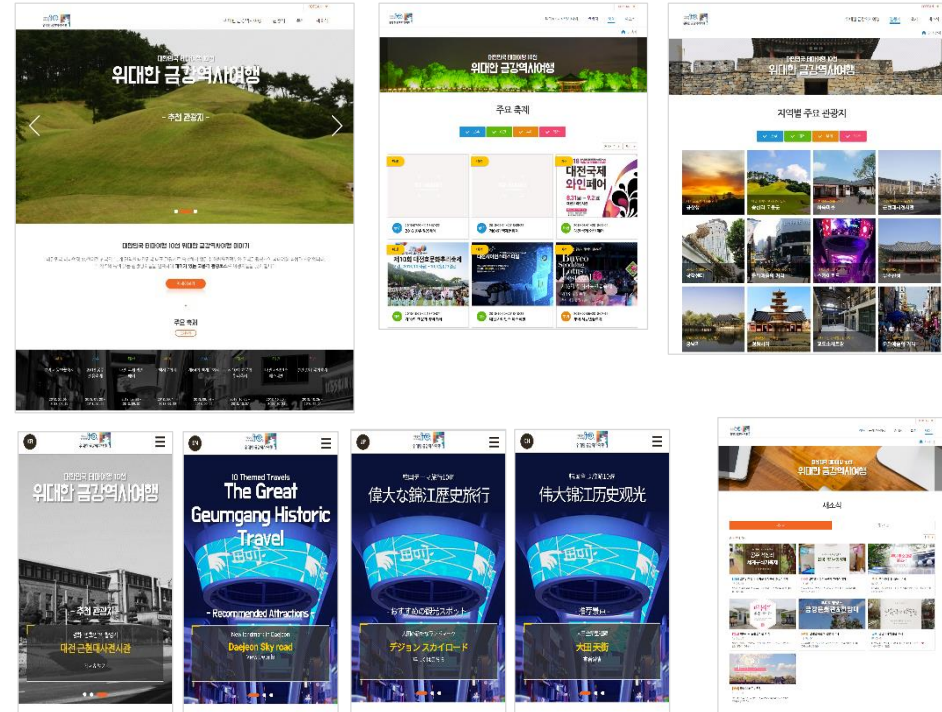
위대한 금강역사여행

- 추천 관광지 -

대한민국 테마여행 10선 위대한 금강역사여행 이야기

주요 축제

주요 축제

위대한 금강역사여행

대전국제 와인페어

Baekje Cultural Festival

지역별 주요 관광지

위대한 금강역사여행

위대한 금강역사여행

- 추천 관광지 -

대전 근현대사전시관

10 Themed Travels
The Great Geumgang Historic Travel

- Recommended Attractions -

Daejeon Sky road

偉大な錦江歴史旅行

デジョンスカイロード

伟大锦江历史观光

大田天街

위대한 금강역사여행

새소식